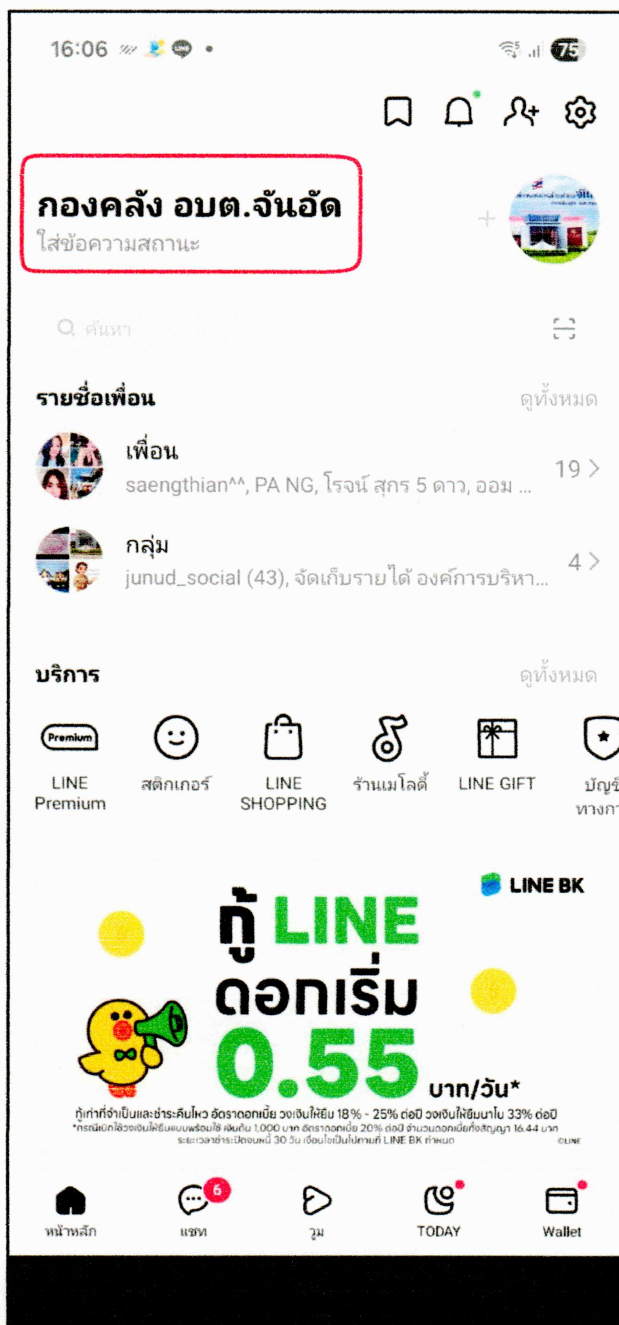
16:06 LINE •

75

กองคลัง อบต.จันอัด
ใส่ข้อความสถานะ

ค้นหา

รายชื่อเพื่อน
ดูทั้งหมด

เพื่อน
saengthian^^, PA NG, โรจน์ สุกร 5 ดาว, ออม ...
19 >

กลุ่ม
junud_social (43), จัดเก็บรายได้ องค์การบริหา...
4 >

บริการ
ดูทั้งหมด

Premium
LINE Premium

สติกเกอร์

LINE SHOPPING

ร้านเมโลดี้

LINE GIFT

บัญชี ทางกา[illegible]

LINE BK

กู้ LINE
ดอกเริ่ม
0.55 บาท/วัน*

กู้เท่าที่จำเป็นและชำระคืนไหว อัตราดอกเบี้ย วงเงินให้ยืม 18% - 25% ต่อปี วงเงินให้ยืมนาโน 33% ต่อปี
*กรณีเบิกใช้วงเงินให้ยืมแบบพร้อมใช้ เงินต้น 1,000 บาท อัตราดอกเบี้ย 20% ต่อปี จำนวนดอกเบี้ยทั้งสัญญา 16.44 บาท ระยะเวลาชำระปิดยอดหนี้ 30 วัน เงื่อนไขเป็นไปตามที่ LINE BK กำหนด
©LINE

หน้าหลัก
6
แชท
วูม
TODAY
Wallet